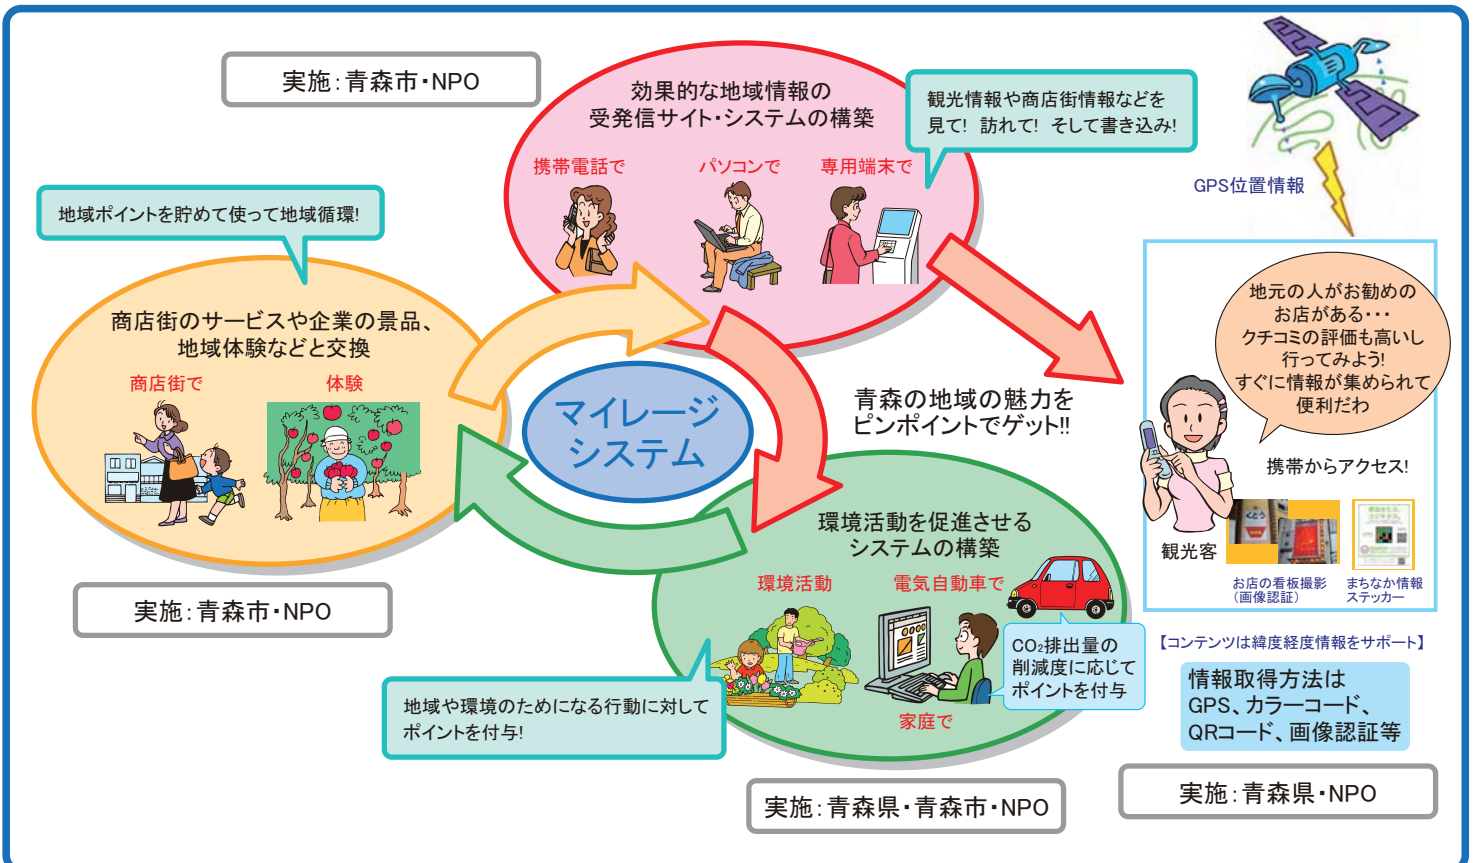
実施：青森市・NPO

効果的な地域情報の
受発信サイト・システムの構築

観光情報や商店街情報などを
見て！ 訪れて！ そして書き込み！

携帯電話で　パソコンで　専用端末で

GPS位置情報

地域ポイントを貯めて使って地域循環！

商店街のサービスや企業の景品、
地域体験などと交換

商店街で　体験

マイレージ
システム

青森の地域の魅力を
ピンポイントでゲット!!

地元の人がお勧めの
お店がある・・・
クチコミの評価も高いし
行ってみよう！
すぐに情報が集められて
便利だわ

携帯からアクセス！

観光客

お店の看板撮影
（画像認証）

まちなか情報
ステッカー

実施：青森市・NPO

環境活動を促進させる
システムの構築

環境活動　電気自動車で

$CO_2$排出量の
削減度に応じて
ポイントを付与

家庭で

地域や環境のためになる行動に対して
ポイントを付与！

【コンテンツは緯度経度情報をサポート】

情報取得方法は
GPS、カラーコード、
QRコード、画像認証等

実施：青森県・青森市・NPO

実施：青森県・NPO